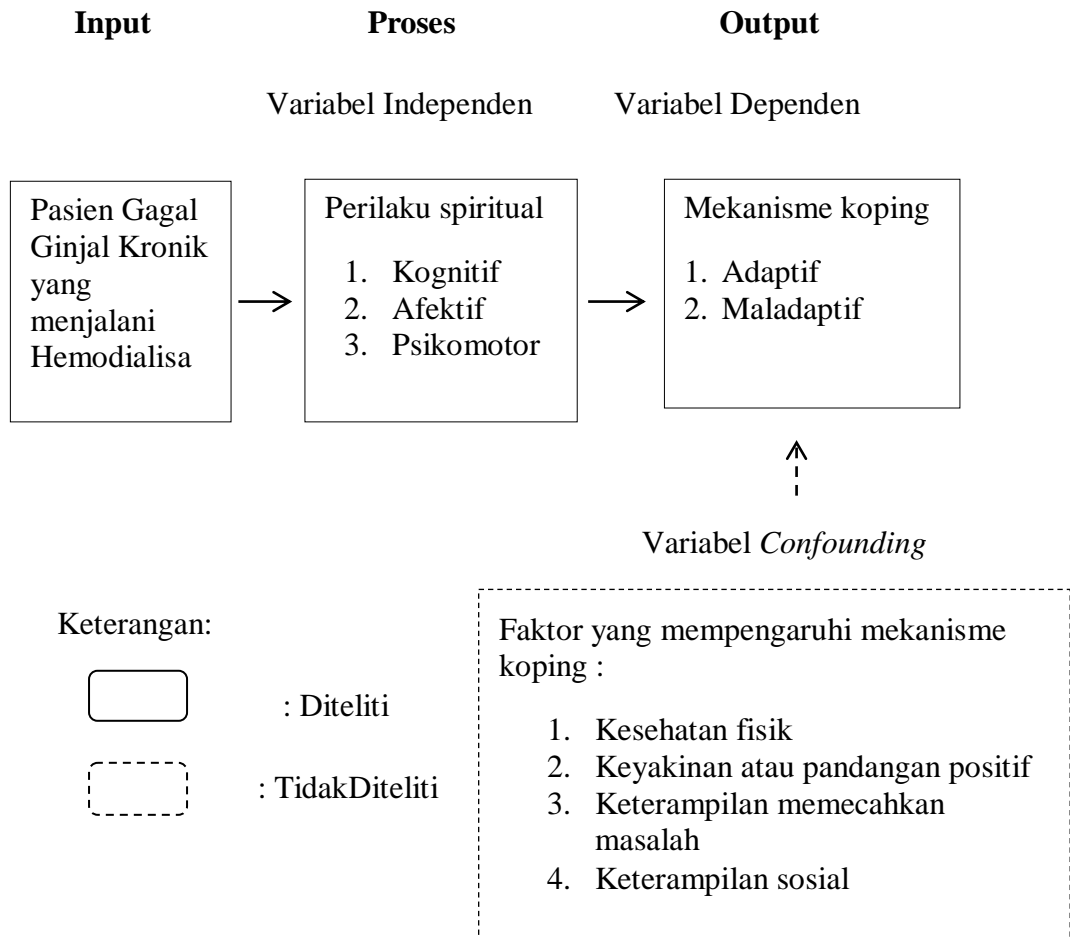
Input

Proses

Output

Variabel Independen

Variabel Dependen

Pasien Gagal Ginjal Kronik yang menjalani Hemodialisa

Perilaku spiritual

1. Kognitif
2. Afektif
3. Psikomotor

Mekanisme koping

1. Adaptif
2. Maladaptif

Variabel *Confounding*

Keterangan:

: Diteliti

: TidakDiteliti

Faktor yang mempengaruhi mekanisme koping :

1. Kesehatan fisik
2. Keyakinan atau pandangan positif
3. Keterampilan memecahkan masalah
4. Keterampilan sosial